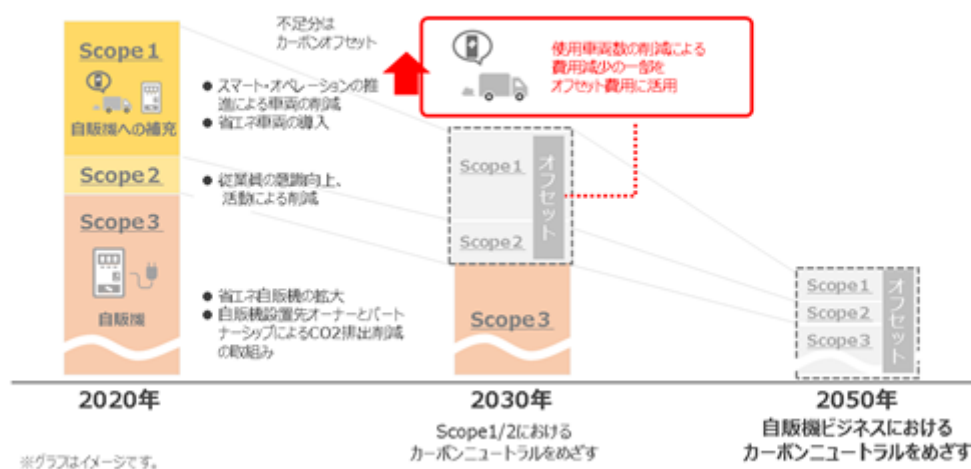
Scope1

自販機への補充

Scope2

Scope3

自販機

不足分は
カーボンオフセット

● スマート・オペレーションの推進による車両の削減
● 省エネ車両の導入

● 従業員の意識向上、活動による削減

● 省エネ自販機の拡大
● 自販機設置先オーナーとパートナーシップによるCO2排出削減の取組み

使用車両数の削減による
費用減少の一部を
オフセット費用に活用

Scope1

Scope2

オフセット

Scope3

Scope1

Scope2

Scope3

オフセット

2020年

2030年
Scope1/2における
カーボンニュートラルをめざす

2050年
自販機ビジネスにおける
カーボンニュートラルをめざす

※グラフはイメージです。